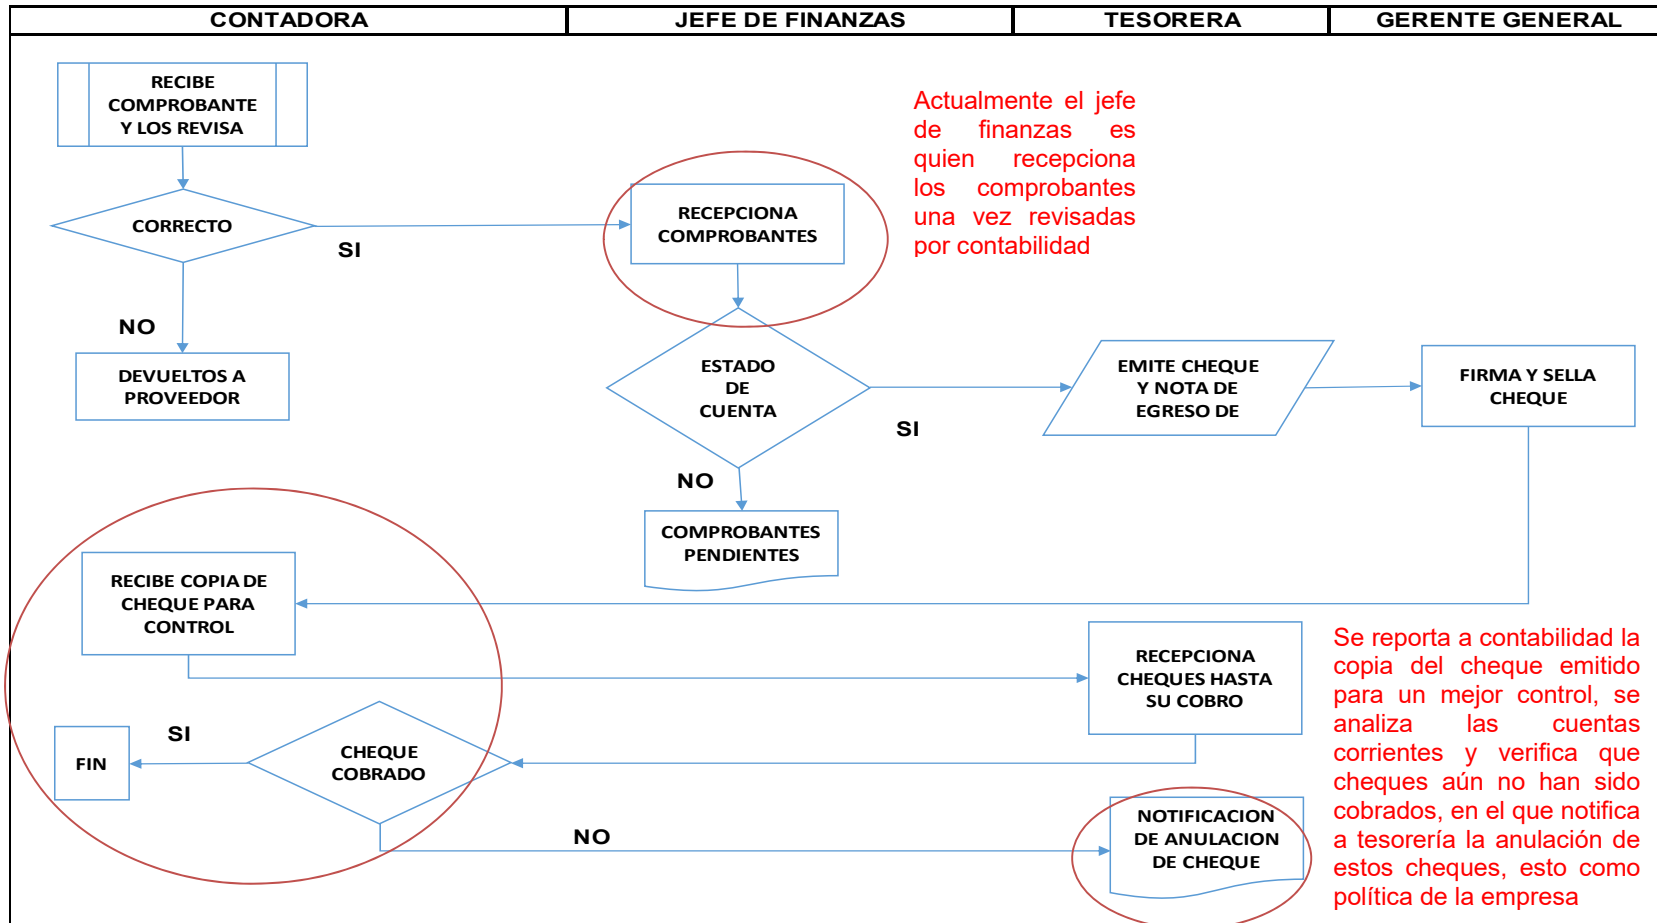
| CONTADORA | JEFE DE FINANZAS | TESORERA | GERENTE GENERAL |
|---|---|---|---|

RECIBE COMPROBANTE Y LOS REVISA

CORRECTO

SI

RECEPCIONA COMPROBANTES

Actualmente el jefe de finanzas es quien recepciona los comprobantes una vez revisadas por contabilidad

NO

DEVUELTOS A PROVEEDOR

ESTADO DE CUENTA

EMITE CHEQUE Y NOTA DE EGRESO DE

FIRMA Y SELLA CHEQUE

SI

NO

COMPROBANTES PENDIENTES

RECIBE COPIA DE CHEQUE PARA CONTROL

RECEPCIONA CHEQUES HASTA SU COBRO

Se reporta a contabilidad la copia del cheque emitido para un mejor control, se analiza las cuentas corrientes y verifica que cheques aún no han sido cobrados, en el que notifica a tesorería la anulación de estos cheques, esto como política de la empresa

SI

FIN

CHEQUE COBRADO

NO

NOTIFICACION DE ANULACION DE CHEQUE